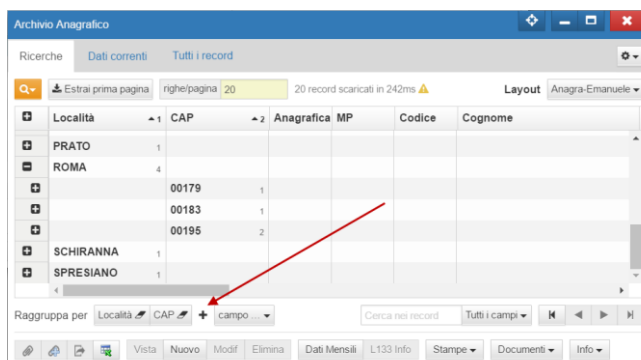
Archivio Anagrafico

Ricerche | Dati correnti | Tutti i record

Estrai prima pagina | righe/pagina 20 | 20 record scaricati in 242ms | Layout Anagra-Emanuele

| | Località ▲1 | CAP ▲2 | Anagrafica | MP | Codice | Cognome |
|---|---|---|---|---|---|---|
| | PRATO 1 | | | | | |
| | ROMA 4 | | | | | |
| | | 00179 1 | | | | |
| | | 00183 1 | | | | |
| | | 00195 2 | | | | |
| | SCHIRANNA 1 | | | | | |
| | SPRESIANO 1 | | | | | |

Raggruppa per | Località | CAP | + | campo ... | Cerca nei record | Tutti i campi

Vista | Nuovo | Modif | Elimina | Dati Mensili | L133 Info | Stampe | Documenti | Info